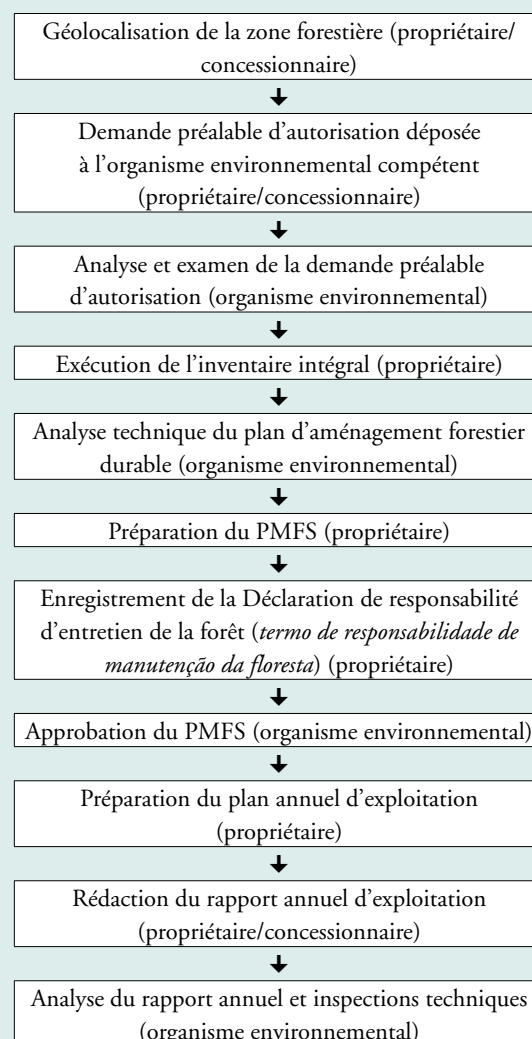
Géolocalisation de la zone forestière (propriétaire/concessionnaire)

Demande préalable d'autorisation déposée à l'organisme environnemental compétent (propriétaire/concessionnaire)

Analyse et examen de la demande préalable d'autorisation (organisme environnemental)

Exécution de l'inventaire intégral (propriétaire)

Analyse technique du plan d'aménagement forestier durable (organisme environnemental)

Préparation du PMFS (propriétaire)

Enregistrement de la Déclaration de responsabilité d'entretien de la forêt (termo de responsabilidade de manutenção da floresta) (propriétaire)

Approbation du PMFS (organisme environnemental)

Préparation du plan annuel d'exploitation (propriétaire)

Rédaction du rapport annuel d'exploitation (propriétaire/concessionnaire)

Analyse du rapport annuel et inspections techniques (organisme environnemental)